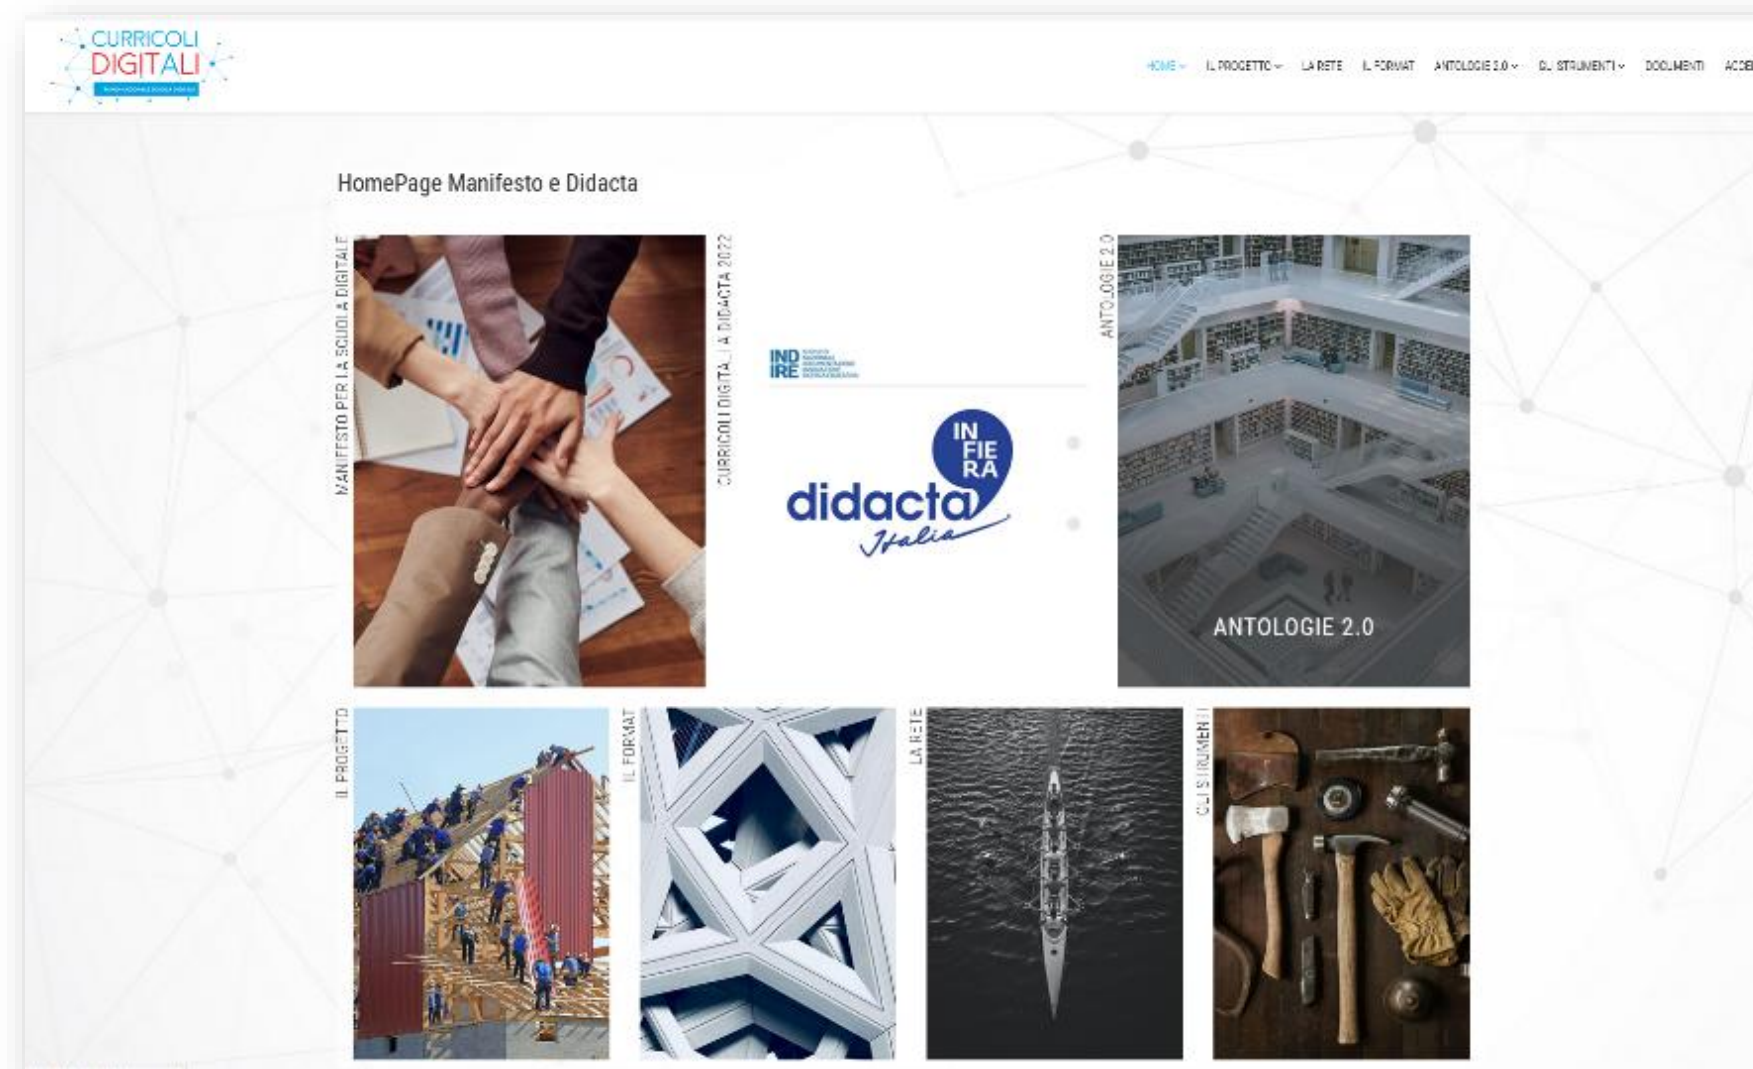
CURRICOLI DIGITALI
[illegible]

HOME IL PROGETTO LA RETE IL FORMAT ANTOLOGIE 2.0 GLI STRUMENTI DOCUMENTI ACCE

HomePage Manifesto e Didacta

MANIFESTO PER LA SCUOLA DIGITALE

CURRICOLI DIGITALI A DIDACTA 2022

INDIRE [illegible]

IN FIERA
didacta Italia

ANTOLOGIE 2.0

ANTOLOGIE 2.0

IL PROGETTO

IL FORMAT

LA RETE

GLI STRUMENTI